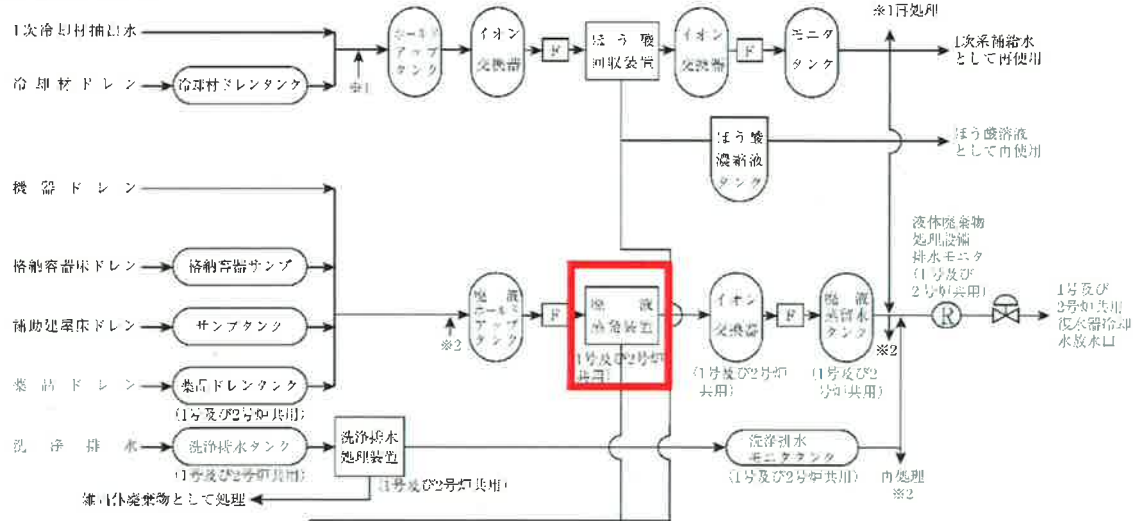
1次冷却材抽出水

冷却材ドレン

冷却材ドレンタンク

※1

ホールドアップタンク

イオン交換器

F

ほう酸回収装置

イオン交換器

F

モニタタンク

※1再処理

1次系補給水として再使用

ほう酸濃縮液タンク

ほう酸溶液として再使用

機器ドレン

格納容器床ドレン

格納容器サンプ

補助建屋床ドレン

サンプタンク

薬品ドレン

薬品ドレンタンク

(1号及び2号炉共用)

※2

廃液ホールドアップタンク

F

廃液蒸発装置

(1号及び2号炉共用)

イオン交換器

(1号及び2号炉共用)

F

廃液蒸留水タンク

(1号及び2号炉共用)

※2

液体廃棄物処理設備排水モニタ(1号及び2号炉共用)

R

1号及び2号炉共用復水器冷却水放水口

洗浄排水

洗浄排水タンク

(1号及び2号炉共用)

洗浄排水処理装置

(1号及び2号炉共用)

洗浄排水モニタタンク

(1号及び2号炉共用)

再処理 ※2

雑固体廃棄物として処理